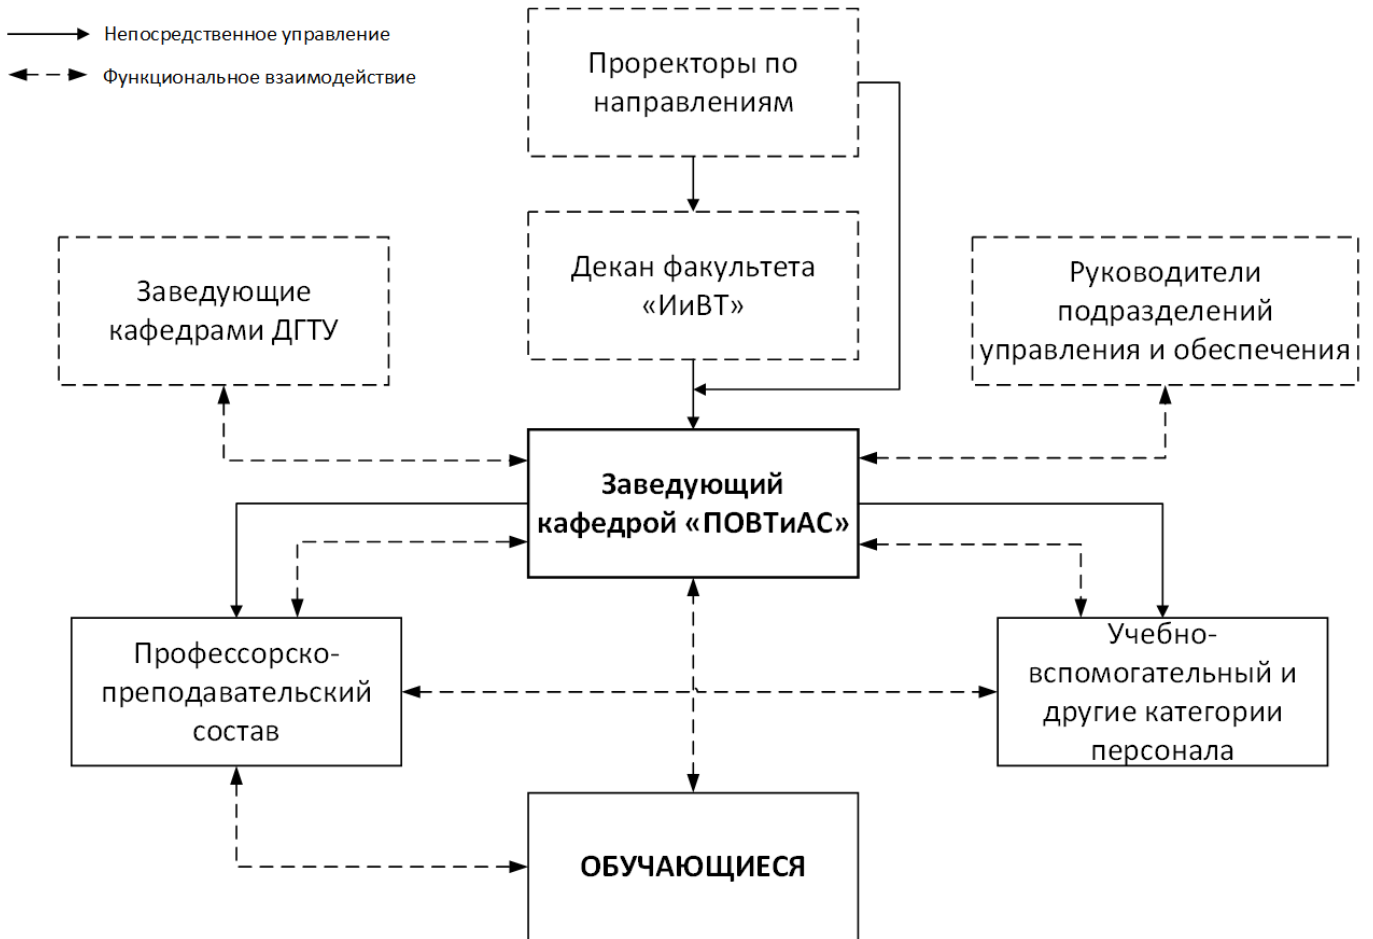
Непосредственное управление

Функциональное взаимодействие

Проректоры по направлениям

Декан факультета «ИиВТ»

Заведующие кафедрами ДГТУ

Руководители подразделений управления и обеспечения

Заведующий кафедрой «ПОВТиАС»

Профессорско-преподавательский состав

Учебно-вспомогательный и другие категории персонала

ОБУЧАЮЩИЕСЯ